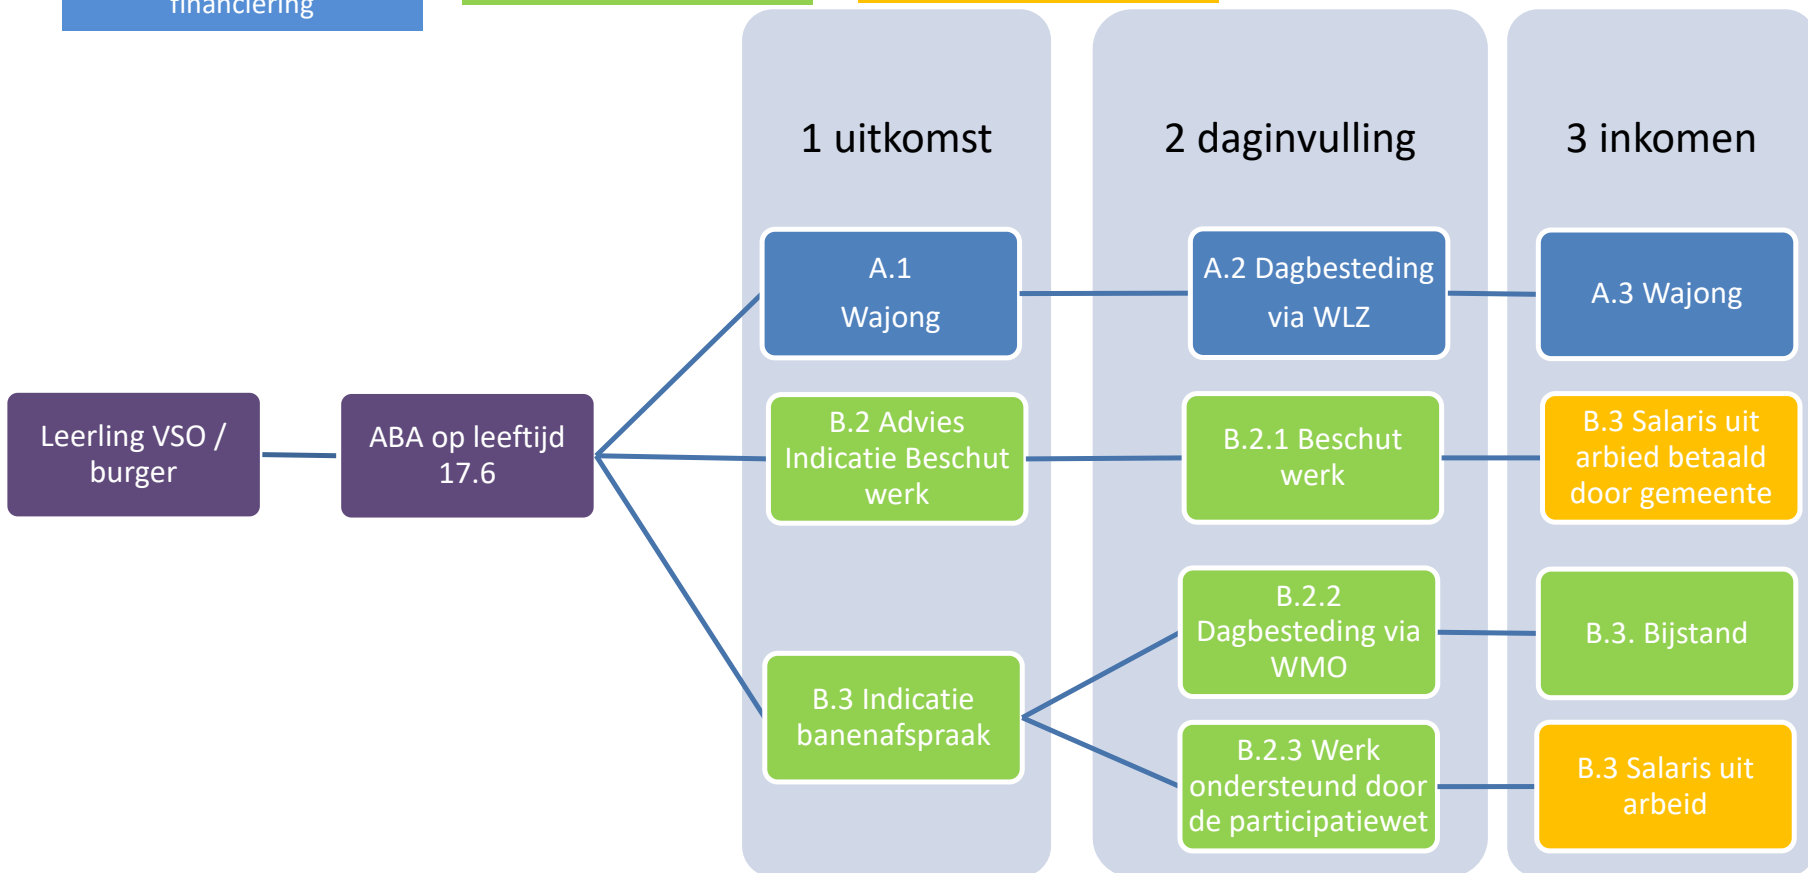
financiering

1 uitkomst

2 daginvulling

3 inkomen

Leerling VSO / burger

ABA op leeftijd 17.6

A.1

Wajong

A.2 Dagbesteding via WLZ

A.3 Wajong

B.2 Advies Indicatie Beschut werk

B.2.1 Beschut werk

B.3 Salaris uit arbied betaald door gemeente

B.2.2 Dagbesteding via WMO

B.3. Bijstand

B.3 Indicatie banenafspraak

B.2.3 Werk ondersteund door de participatiewet

B.3 Salaris uit arbeid